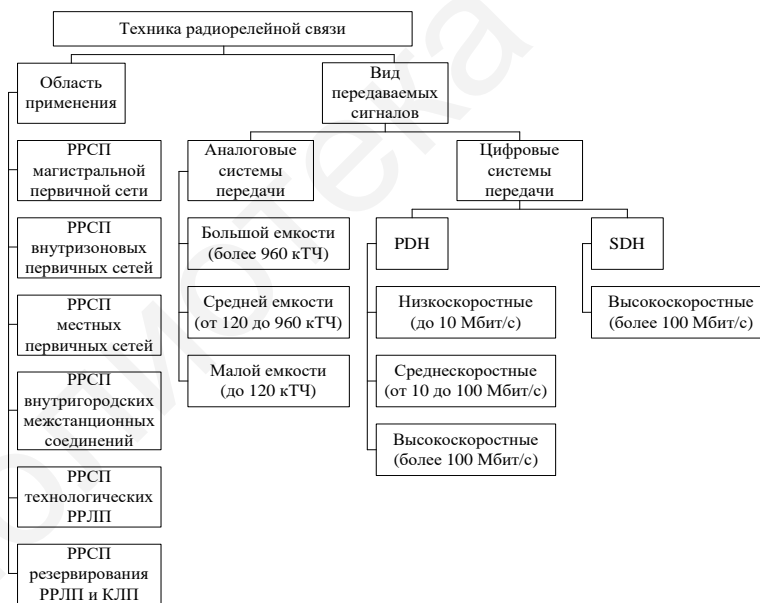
Техника радиорелейной связи

Область применения

РРСП магистральной первичной сети

РРСП внутризоновых первичных сетей

РРСП местных первичных сетей

РРСП внутригородских межстанционных соединений

РРСП технологических РРЛП

РРСП резервирования РРЛП и КЛП

Вид передаваемых сигналов

Аналоговые системы передачи

Большой емкости (более 960 кТЧ)

Средней емкости (от 120 до 960 кТЧ)

Малой емкости (до 120 кТЧ)

Цифровые системы передачи

PDH

Низкоскоростные (до 10 Мбит/с)

Среднескоростные (от 10 до 100 Мбит/с)

Высокоскоростные (более 100 Мбит/с)

SDH

Высокоскоростные (более 100 Мбит/с)